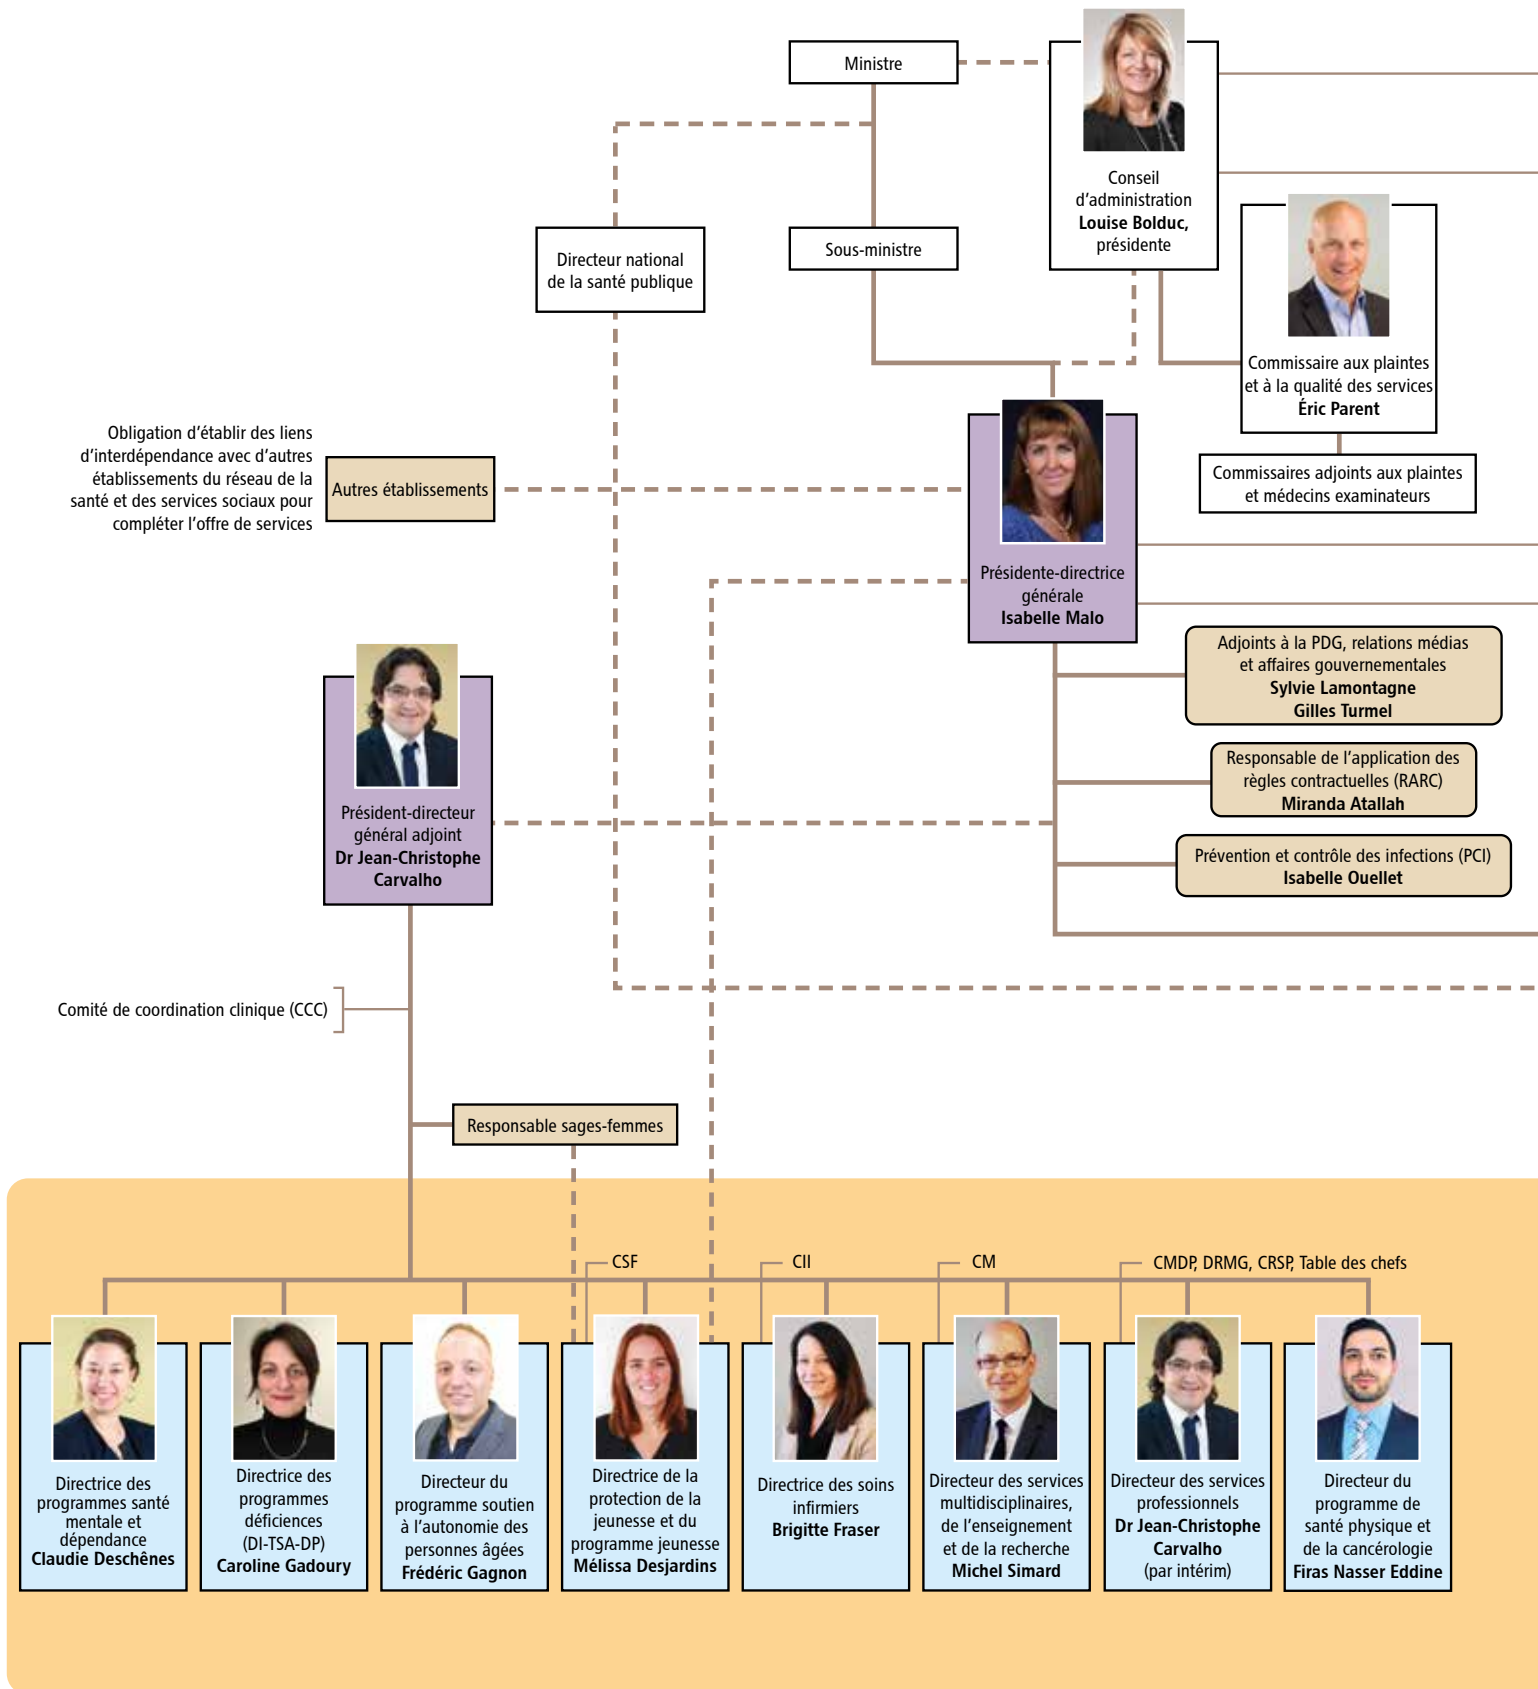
Ministre

Conseil d'administration
**Louise Bolduc**, présidente

Directeur national de la santé publique

Sous-ministre

Commissaire aux plaintes et à la qualité des services
**Éric Parent**

Commissaires adjoints aux plaintes et médecins examinateurs

Obligation d'établir des liens d'interdépendance avec d'autres établissements du réseau de la santé et des services sociaux pour compléter l'offre de services

Autres établissements

Présidente-directrice générale
**Isabelle Malo**

Adjoints à la PDG, relations médias et affaires gouvernementales
**Sylvie Lamontagne**
**Gilles Turmel**

Responsable de l'application des règles contractuelles (RARC)
**Miranda Atallah**

Prévention et contrôle des infections (PCI)
**Isabelle Ouellet**

Président-directeur général adjoint
**Dr Jean-Christophe Carvalho**

Comité de coordination clinique (CCC)

Responsable sages-femmes

CSF

CII

CM

CMDP, DRMG, CRSP, Table des chefs

Directrice des programmes santé mentale et dépendance
**Claudie Deschênes**

Directrice des programmes déficiences (DI-TSA-DP)
**Caroline Gadoury**

Directeur du programme soutien à l'autonomie des personnes âgées
**Frédéric Gagnon**

Directrice de la protection de la jeunesse et du programme jeunesse
**Mélissa Desjardins**

Directrice des soins infirmiers
**Brigitte Fraser**

Directeur des services multidisciplinaires, de l'enseignement et de la recherche
**Michel Simard**

Directeur des services professionnels
**Dr Jean-Christophe Carvalho**
(par intérim)

Directeur du programme de santé physique et de la cancérologie
**Firas Nasser Eddine**